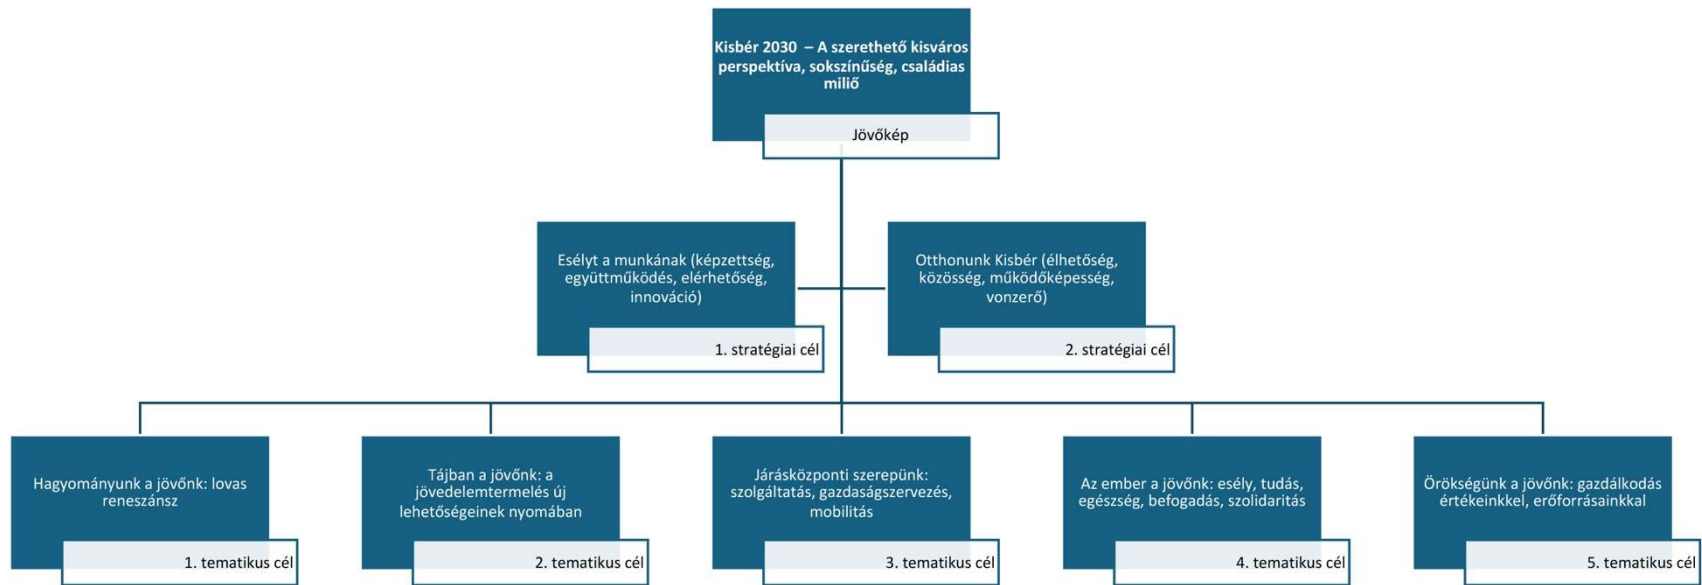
Kisbér 2030 – A szerethető kisváros perspektíva, sokszínűség, családias miliő

Jövőkép

Esélyt a munkának (képzettség, együttműködés, elérhetőség, innováció)

1. stratégiai cél

Otthonunk Kisbér (élhetőség, közösség, működőképesség, vonzerő)

2. stratégiai cél

Hagyományunk a jövőnk: lovas reneszánsz

1. tematikus cél

Tájban a jövőnk: a jövedelemtermelés új lehetőségeinek nyomában

2. tematikus cél

Járásközponti szerepünk: szolgáltatás, gazdaságszervezés, mobilitás

3. tematikus cél

Az ember a jövőnk: esély, tudás, egészség, befogadás, szolidaritás

4. tematikus cél

Örökségünk a jövőnk: gazdálkodás értékeinkkel, erőforrásainkkal

5. tematikus cél